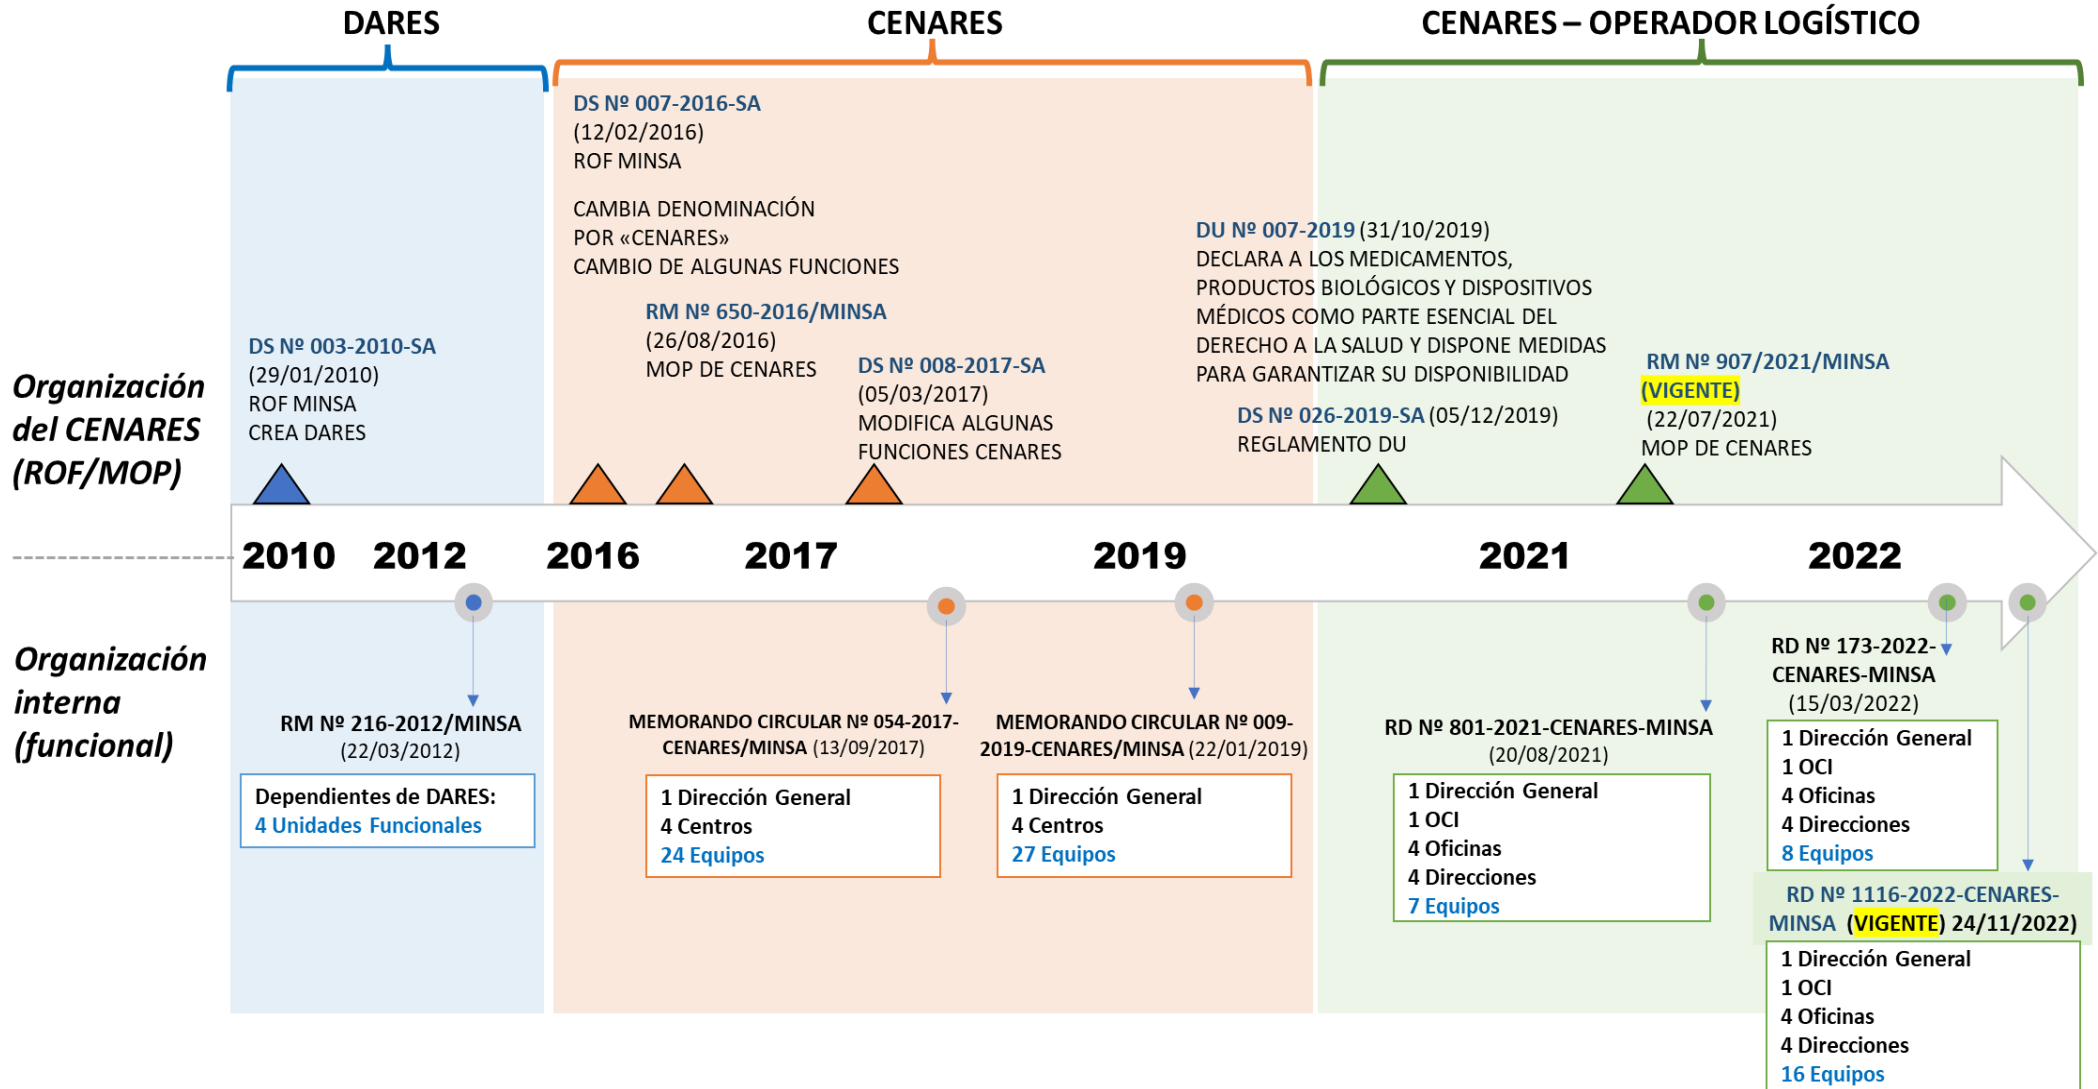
DARES

CENARES

CENARES – OPERADOR LOGÍSTICO

Organización del CENARES (ROF/MOP)

DS Nº 003-2010-SA
(29/01/2010)
ROF MINSA
CREA DARES

DS Nº 007-2016-SA
(12/02/2016)
ROF MINSA

CAMBIA DENOMINACIÓN POR «CENARES»
CAMBIO DE ALGUNAS FUNCIONES

RM Nº 650-2016/MINSA
(26/08/2016)
MOP DE CENARES

DS Nº 008-2017-SA
(05/03/2017)
MODIFICA ALGUNAS FUNCIONES CENARES

DU Nº 007-2019 (31/10/2019)
DECLARA A LOS MEDICAMENTOS, PRODUCTOS BIOLÓGICOS Y DISPOSITIVOS MÉDICOS COMO PARTE ESENCIAL DEL DERECHO A LA SALUD Y DISPONE MEDIDAS PARA GARANTIZAR SU DISPONIBILIDAD

DS Nº 026-2019-SA (05/12/2019)
REGLAMENTO DU

RM Nº 907/2021/MINSA
(VIGENTE)
(22/07/2021)
MOP DE CENARES

2010 2012 2016 2017 2019 2021 2022

Organización interna (funcional)

RM Nº 216-2012/MINSA
(22/03/2012)

Dependientes de DARES:
4 Unidades Funcionales

MEMORANDO CIRCULAR Nº 054-2017-CENARES/MINSA (13/09/2017)

1 Dirección General
4 Centros
24 Equipos

MEMORANDO CIRCULAR Nº 009-2019-CENARES/MINSA (22/01/2019)

1 Dirección General
4 Centros
27 Equipos

RD Nº 801-2021-CENARES-MINSA
(20/08/2021)

1 Dirección General
1 OCI
4 Oficinas
4 Direcciones
7 Equipos

RD Nº 173-2022-CENARES-MINSA
(15/03/2022)

1 Dirección General
1 OCI
4 Oficinas
4 Direcciones
8 Equipos

RD Nº 1116-2022-CENARES-MINSA (VIGENTE) 24/11/2022)

1 Dirección General
1 OCI
4 Oficinas
4 Direcciones
16 Equipos